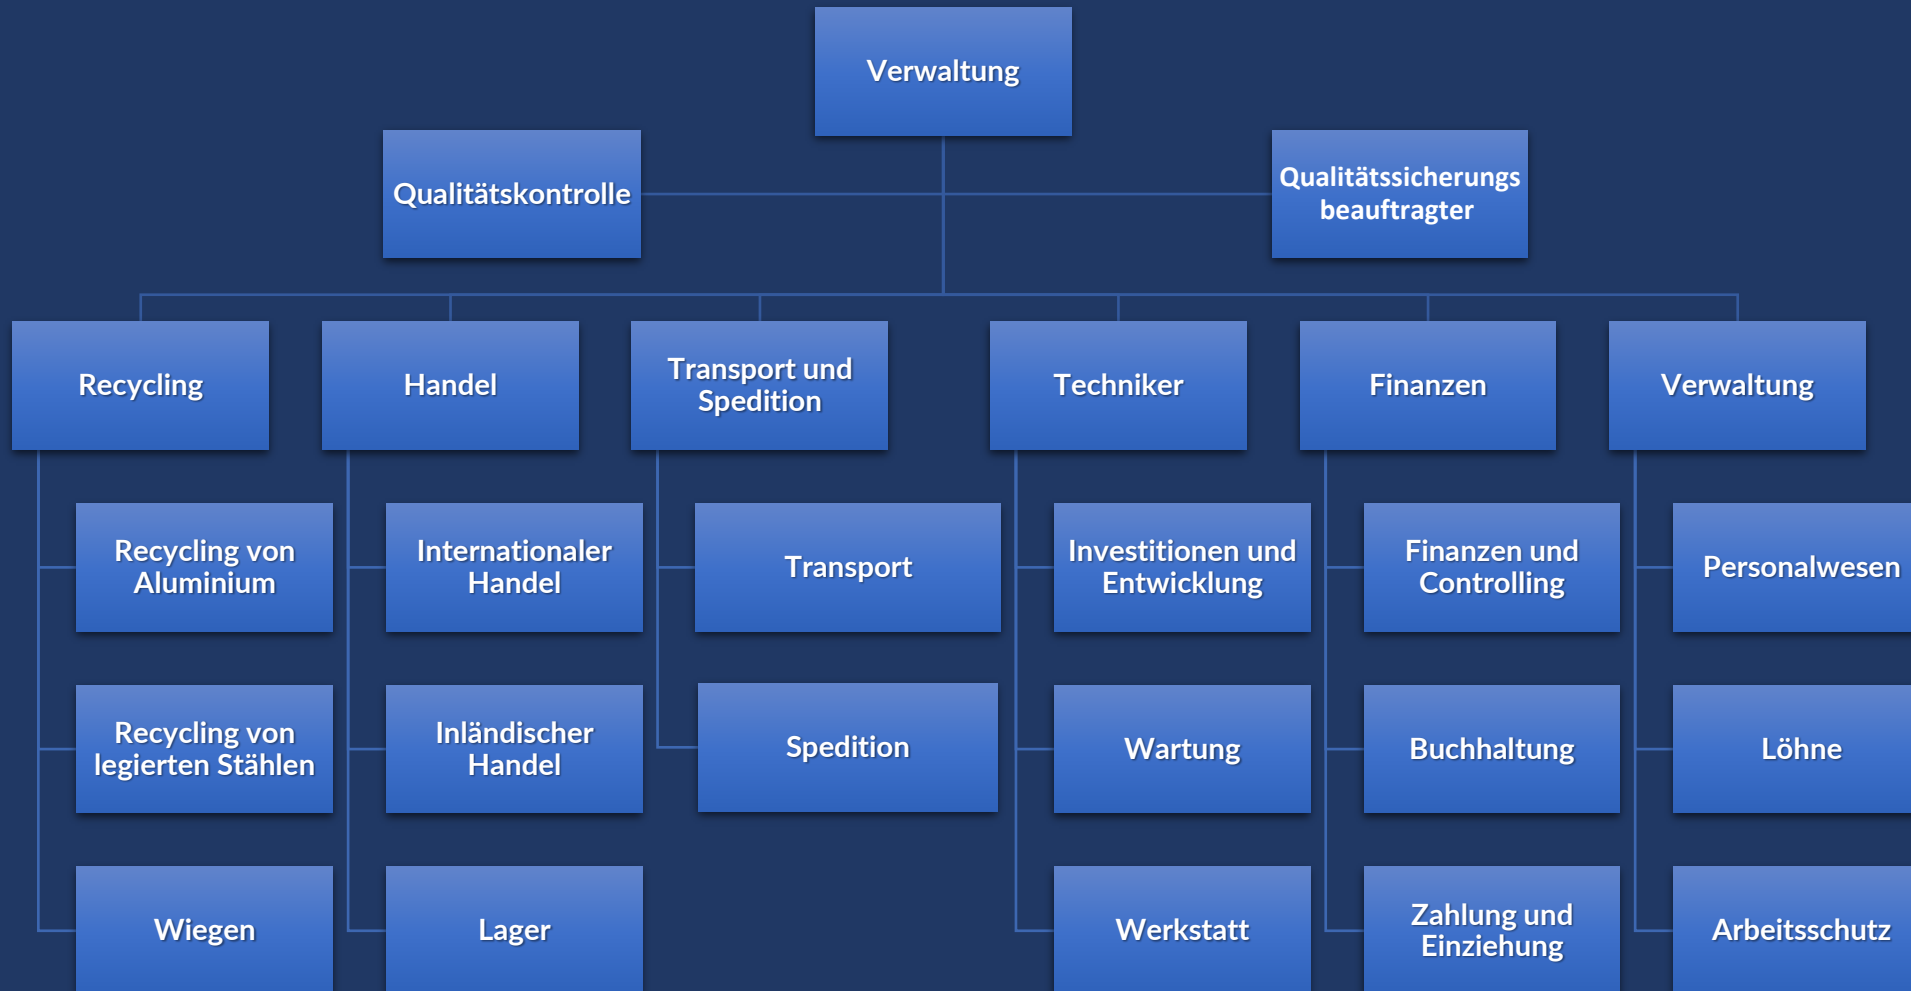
Verwaltung

Qualitätskontrolle

Qualitätssicherungs beauftragter

Recycling

Recycling von Aluminium

Recycling von legierten Stählen

Wiegen

Handel

Internationaler Handel

Inländischer Handel

Lager

Transport und Spedition

Transport

Spedition

Techniker

Investitionen und Entwicklung

Wartung

Werkstatt

Finanzen

Finanzen und Controlling

Buchhaltung

Zahlung und Einziehung

Verwaltung

Personalwesen

Löhne

Arbeitsschutz